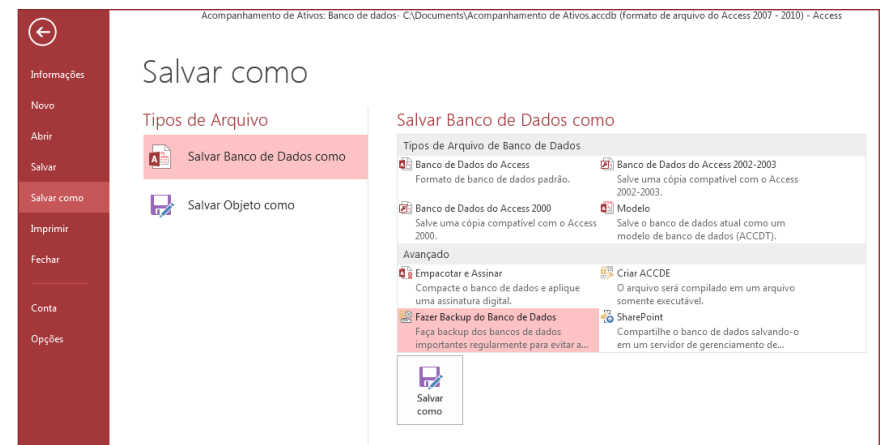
Acompanhamento de Ativos: Banco de dados- C:\Documents\Acompanhamento de Ativos.accdb (formato de arquivo do Access 2007 - 2010) - Access

Informações
Novo
Abrir
Salvar
Salvar como
Imprimir
Fechar
Conta
Opções

Salvar como

Tipos de Arquivo

Salvar Banco de Dados como

Salvar Objeto como

Salvar Banco de Dados como

Tipos de Arquivo de Banco de Dados

Banco de Dados do Access
Formato de banco de dados padrão.

Banco de Dados do Access 2002-2003
Salve uma cópia compatível com o Access 2002-2003.

Banco de Dados do Access 2000
Salve uma cópia compatível com o Access 2000.

Modelo
Salve o banco de dados atual como um modelo de banco de dados (ACCDT).

Avançado

Empacotar e Assinar
Compacte o banco de dados e aplique uma assinatura digital.

Criar ACCDE
O arquivo será compilado em um arquivo somente executável.

Fazer Backup do Banco de Dados
Faça backup dos bancos de dados importantes regularmente para evitar a...

SharePoint
Compartilhe o banco de dados salvando-o em um servidor de gerenciamento de...

Salvar como